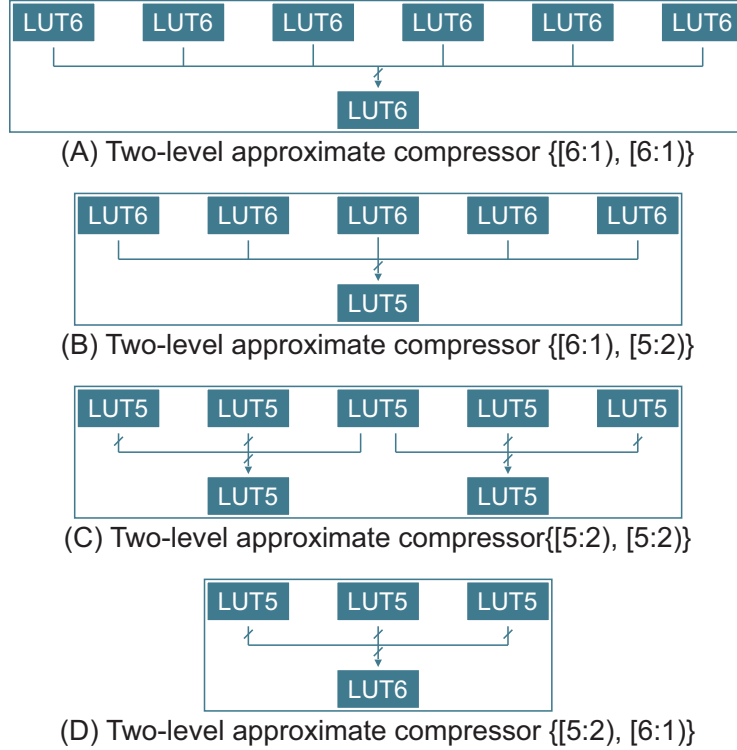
LUT6 LUT6 LUT6 LUT6 LUT6 LUT6

LUT6

(A) Two-level approximate compressor {[6:1), [6:1)}

LUT6 LUT6 LUT6 LUT6 LUT6

LUT5

(B) Two-level approximate compressor {[6:1), [5:2)}

LUT5 LUT5 LUT5 LUT5 LUT5

LUT5 LUT5

(C) Two-level approximate compressor{[5:2), [5:2)}

LUT5 LUT5 LUT5

LUT6

(D) Two-level approximate compressor {[5:2), [6:1)}